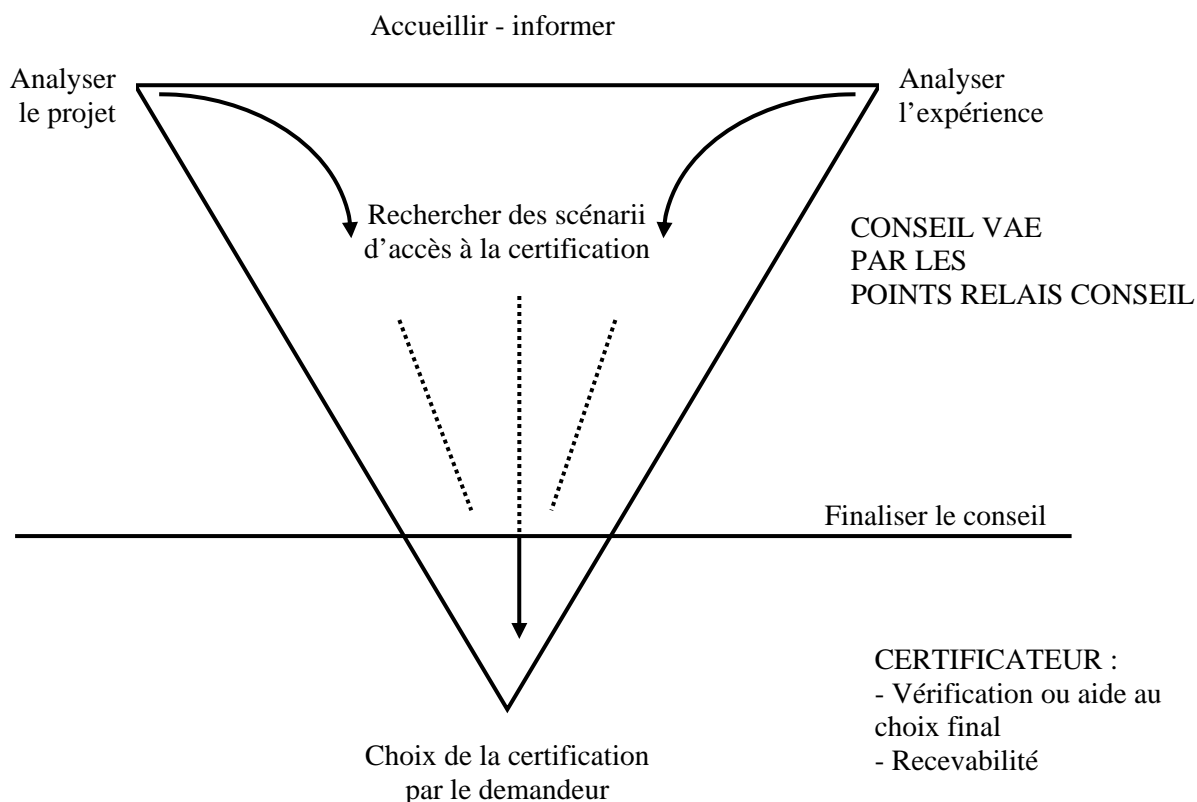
Accueillir - informer

Analyser le projet

Analyser l'expérience

Rechercher des scénarii d'accès à la certification

CONSEIL VAE
PAR LES
POINTS RELAIS CONSEIL

Finaliser le conseil

CERTIFICATEUR :
- Vérification ou aide au choix final
- Recevabilité

Choix de la certification par le demandeur